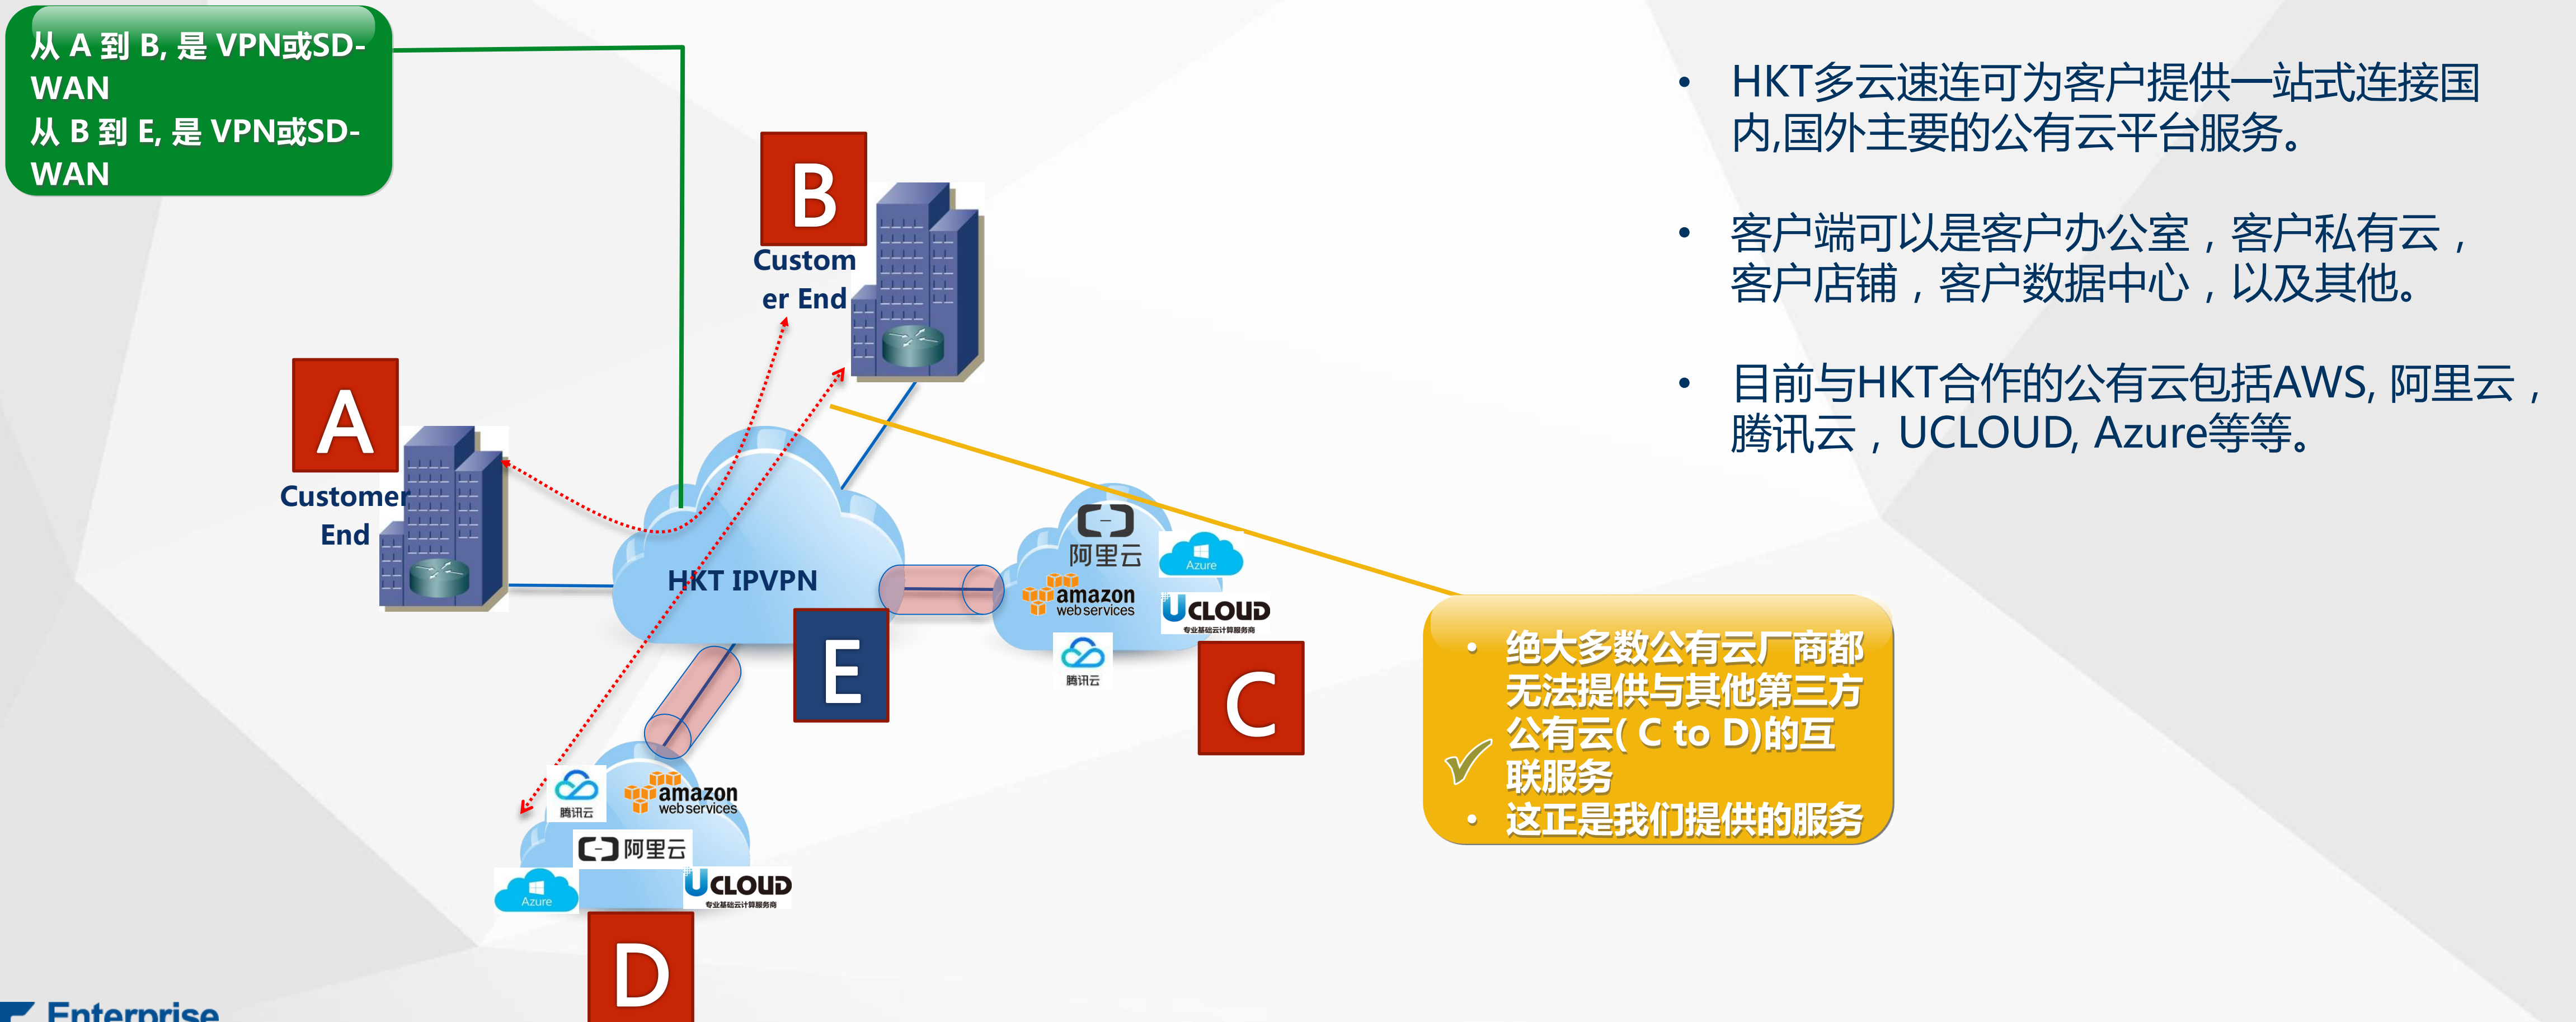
从 A 到 B, 是 VPN或SD-WAN
从 B 到 E, 是 VPN或SD-WAN

B
Custom er End

A
Customer End

HKT IPVPN

E

阿里云
Azure
amazon web services
UCLOUD
专业基础云计算服务商
腾讯云

C

腾讯云
amazon web services
阿里云
Azure
UCLOUD
专业基础云计算服务商

D

• HKT多云速连可为客户提供一站式连接国内,国外主要的公有云平台服务。

• 客户端可以是客户办公室，客户私有云，客户店铺，客户数据中心，以及其他。

• 目前与HKT合作的公有云包括AWS, 阿里云，腾讯云，UCLOUD, Azure等等。

• 绝大多数公有云厂商都无法提供与其他第三方公有云( C to D)的互联服务
• 这正是我们提供的服务

Enterprise